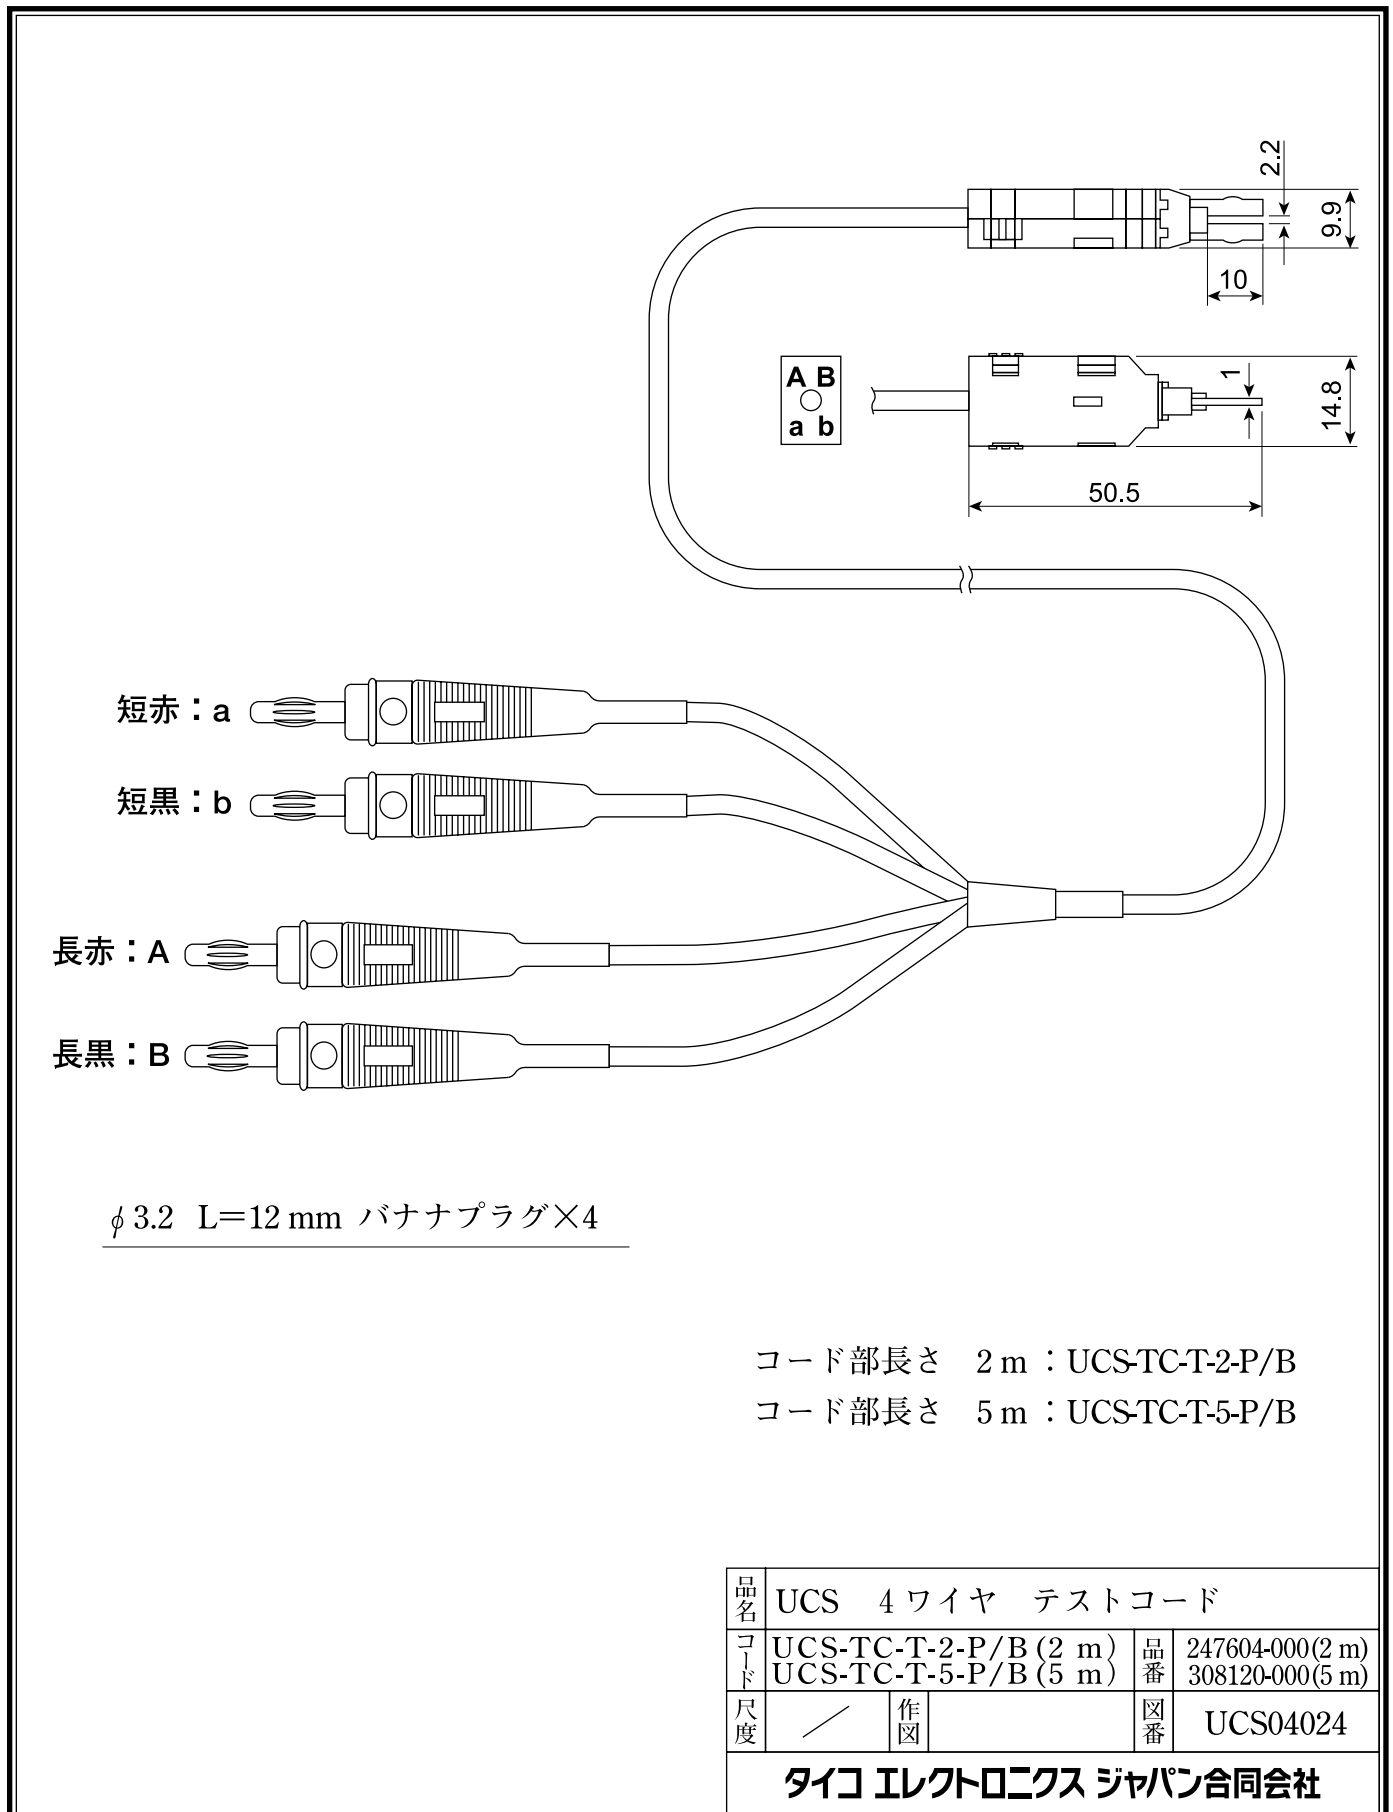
2.2

9.9

10

A B
a b

1

14.8

50.5

短赤：a

短黒：b

長赤：A

長黒：B

$\phi$ 3.2 L＝12 mm バナナプラグ×4

コード部長さ 2 m ：UCS-TC-T-2-P/B
コード部長さ 5 m ：UCS-TC-T-5-P/B

| 品名 | UCS 4 ワイヤ テストコード | | |
|---|---|---|---|
| コード | UCS-TC-T-2-P/B (2 m) UCS-TC-T-5-P/B (5 m) | 品番 | 247604-000 (2 m) 308120-000 (5 m) |
| 尺度 | ／ 作図 | 図番 | UCS04024 |

タイコ エレクトロニクス ジャパン合同会社